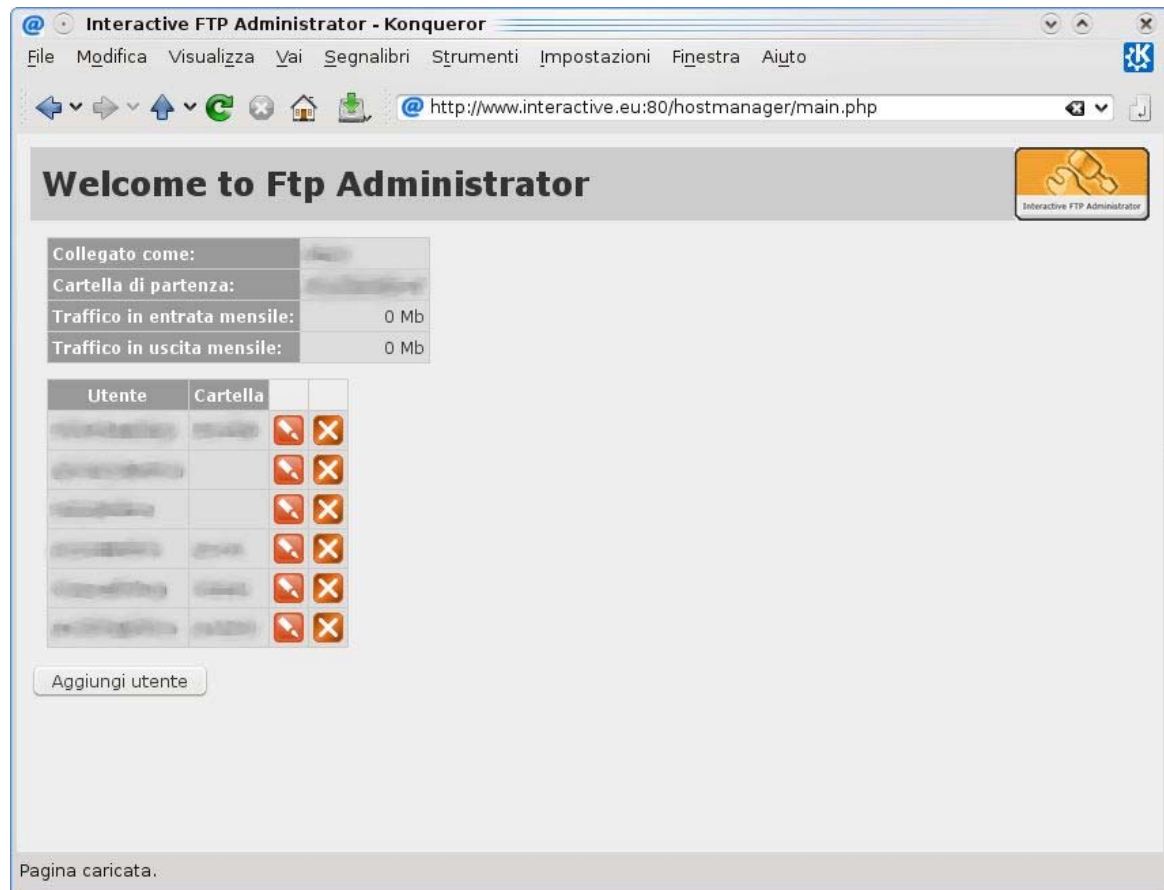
Interactive FTP Administrator - Konqueror

File Modifica Visualizza Vai Segnalibri Strumenti Impostazioni Finestra Aiuto

http://www.interactive.eu:80/hostmanager/main.php

Welcome to Ftp Administrator

Interactive FTP Administrator

| Collegato come: | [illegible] |
|---|---|
| Cartella di partenza: | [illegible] |
| Traffico in entrata mensile: | 0 Mb |
| Traffico in uscita mensile: | 0 Mb |

| Utente | Cartella | | |
|---|---|---|---|
| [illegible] | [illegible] | | |
| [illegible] | | | |
| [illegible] | | | |
| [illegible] | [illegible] | | |
| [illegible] | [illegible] | | |
| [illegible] | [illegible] | | |

Aggiungi utente

Pagina caricata.